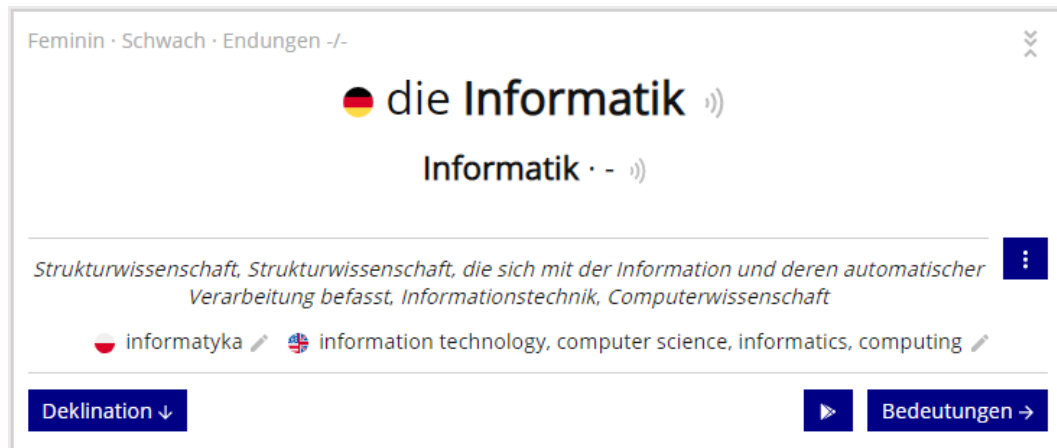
Feminin · Schwach · Endungen -/-

die Informatik

Informatik · -

Strukturwissenschaft, Strukturwissenschaft, die sich mit der Information und deren automatischer Verarbeitung befasst, Informationstechnik, Computerwissenschaft

informatyka information technology, computer science, informatics, computing

Deklination ↓

Bedeutungen →